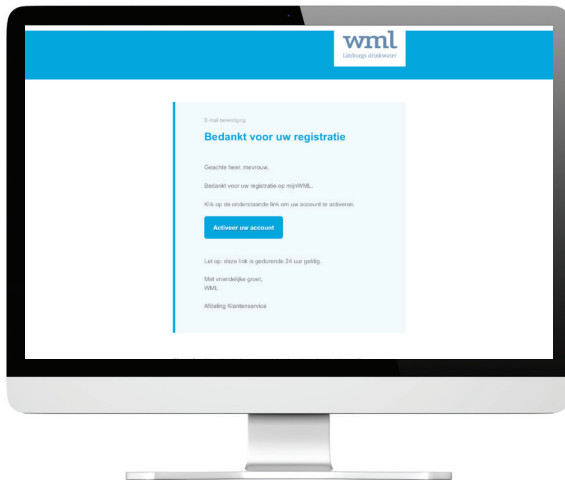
wml
Limburgs drinkwater

E-mail bevestiging

Bedankt voor uw registratie

Geachte heer, mevrouw,

Bedankt voor uw registratie op mijnWML.

Klik op de onderstaande link om uw account te activeren.

Activeer uw account

Let op: deze link is gedurende 24 uur geldig.

Met vriendelijke groet,
WML

Afdeling Klantenservice